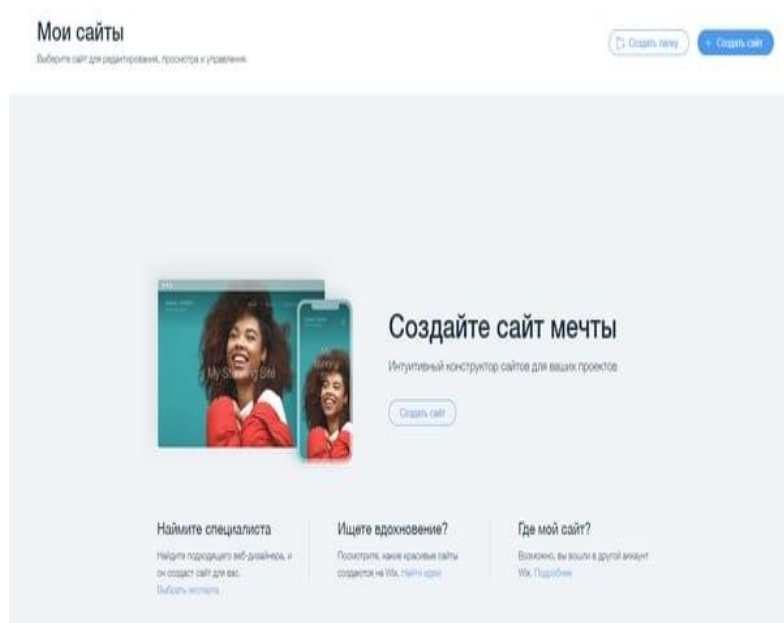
Мои сайты
Выберите сайт для редактирования, просмотра и управления.

Создать папку
+ Создать сайт

My Stunning Site

Создайте сайт мечты
Интуитивный конструктор сайтов для ваших проектов
Создать сайт

Наймите специалиста
Найдите подходящего веб-дизайнера, и он создаст сайт для вас.
Выбрать эксперта

Ищете вдохновение?
Посмотрите, какие красивые сайты создаются на Wix. Найти идеи

Где мой сайт?
Возможно, вы вошли в другой аккаунт Wix. Подробнее